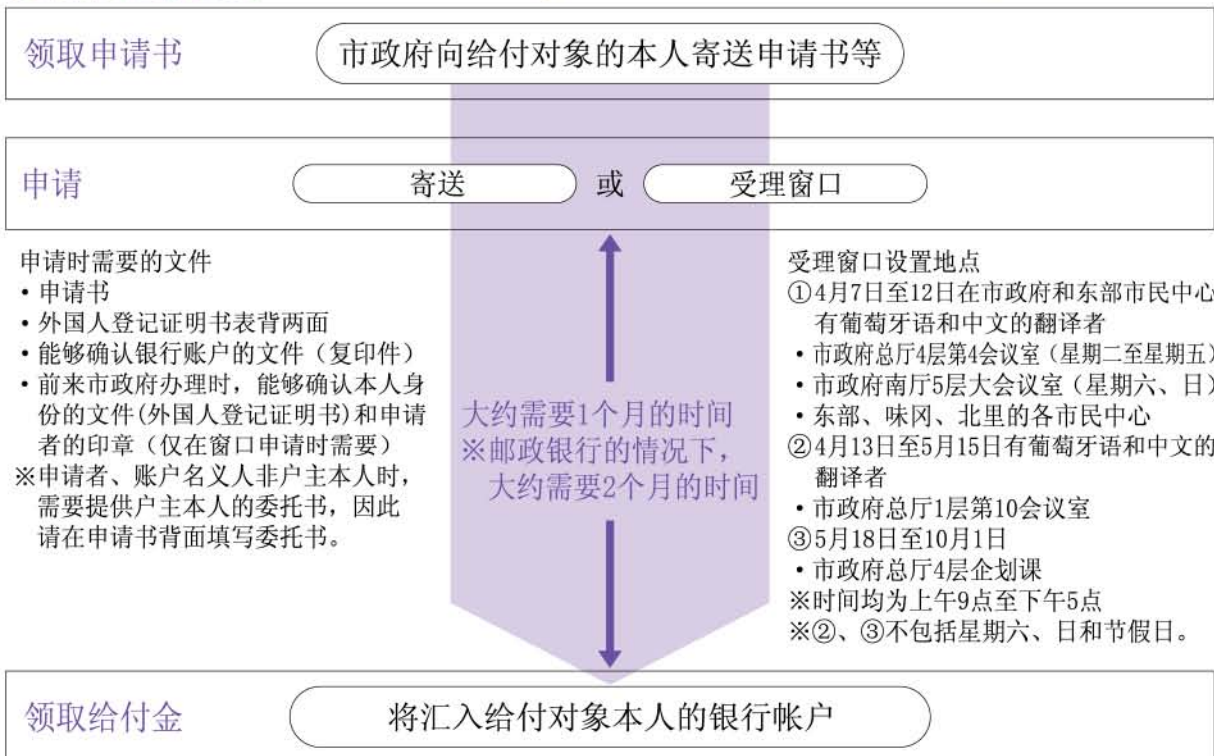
领取申请书

市政府向给付对象的本人寄送申请书等

申请

寄送

或

受理窗口

申请时需要的文件
・申请书
・外国人登记证明书表背两面
・能够确认银行账户的文件（复印件）
・前来市政府办理时，能够确认本人身份的文件(外国人登记证明书)和申请者的印章（仅在窗口申请时需要）
※申请者、账户名义人非户主本人时，需要提供户主本人的委托书，因此请在申请书背面填写委托书。

大约需要1个月的时间
※邮政银行的情况下，大约需要2个月的时间

受理窗口设置地点
①4月7日至12日在市政府和东部市民中心有葡萄牙语和中文的翻译者
・市政府总厅4层第4会议室（星期二至星期五）
・市政府南厅5层大会议室（星期六、日）
・东部、味冈、北里的各市民中心
②4月13日至5月15日有葡萄牙语和中文的翻译者
・市政府总厅1层第10会议室
③5月18日至10月1日
・市政府总厅4层企划课
※时间均为上午9点至下午5点
※②、③不包括星期六、日和节假日。

领取给付金

将汇入给付对象本人的银行帐户